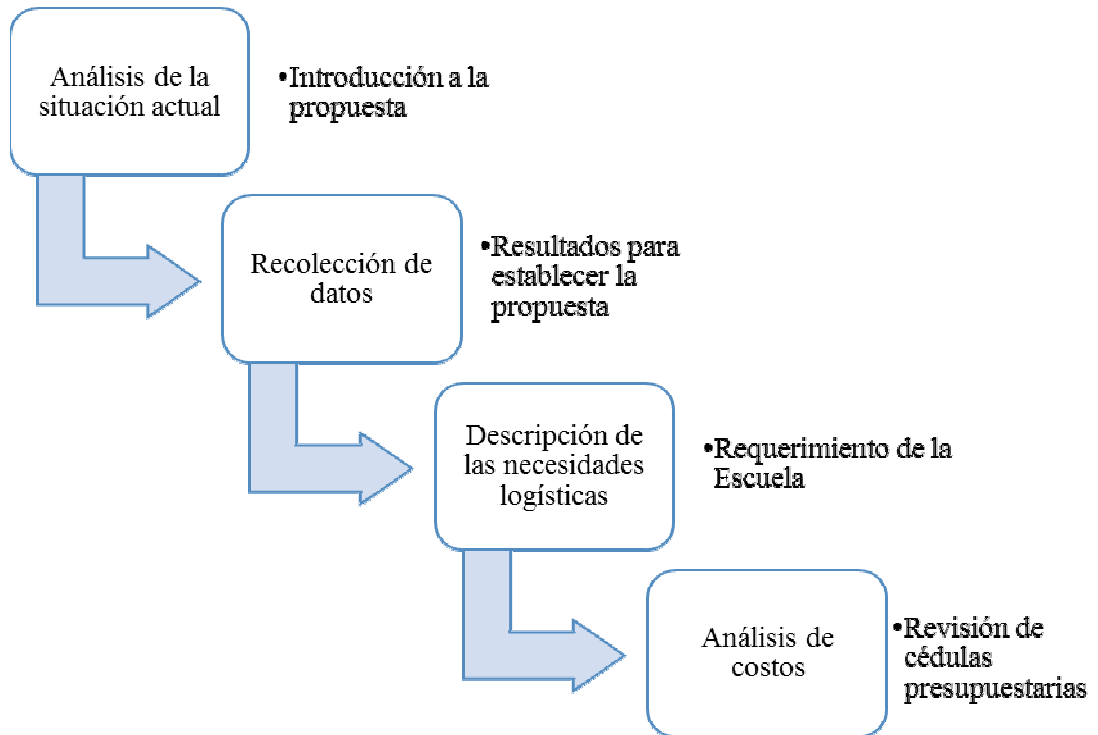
Análisis de la situación actual

•Introducción a la propuesta

Recolección de datos

•Resultados para establecer la propuesta

Descripción de las necesidades logísticas

•Requerimiento de la Escuela

Análisis de costos

•Revisión de cédulas presupuestarias